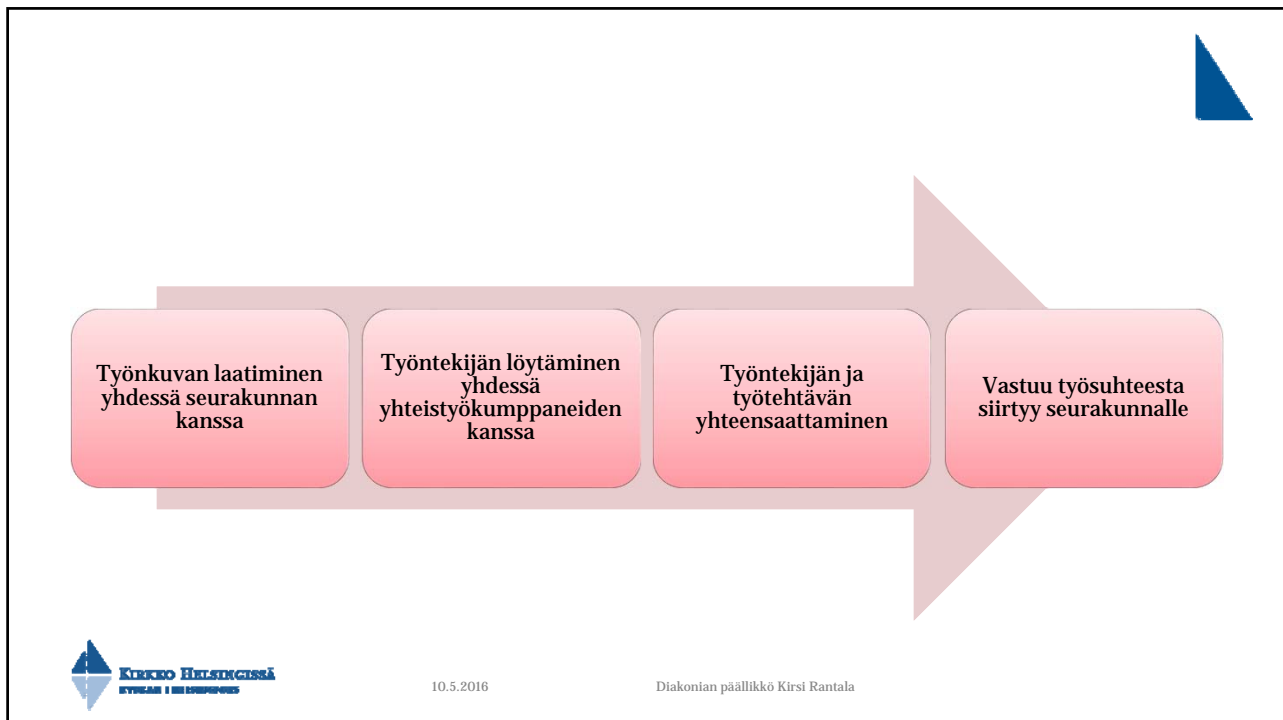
Työnkuvan laatiminen yhdessä seurakunnan kanssa

Työntekijän löytäminen yhdessä yhteistyökumppaneiden kanssa

Työntekijän ja työtehtävän yhteensaattaminen

Vastuu työsuhteesta siirtyy seurakunnalle

KIRKKO HELSINGISSÄ
KYRKAN I HELSINGFORS

10.5.2016

Diakonian päällikkö Kirsi Rantala